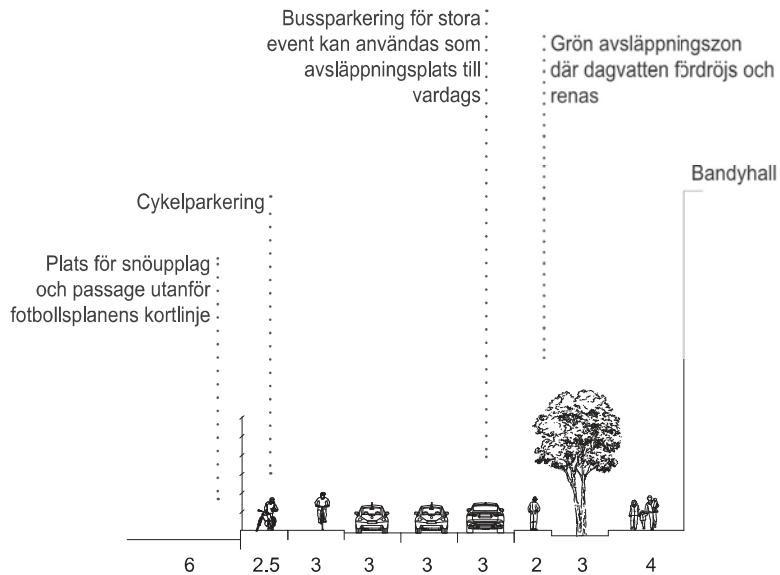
Bussparkering för stora event kan användas som avsläppningsplats till vardags

Grön avsläppningszon där dagvatten fördröjs och renas

Bandyhall

Cykelparkering

Plats för snöupplag och passage utanför fotbollsplanens kortlinje

6 2.5 3 3 3 3 2 3 4